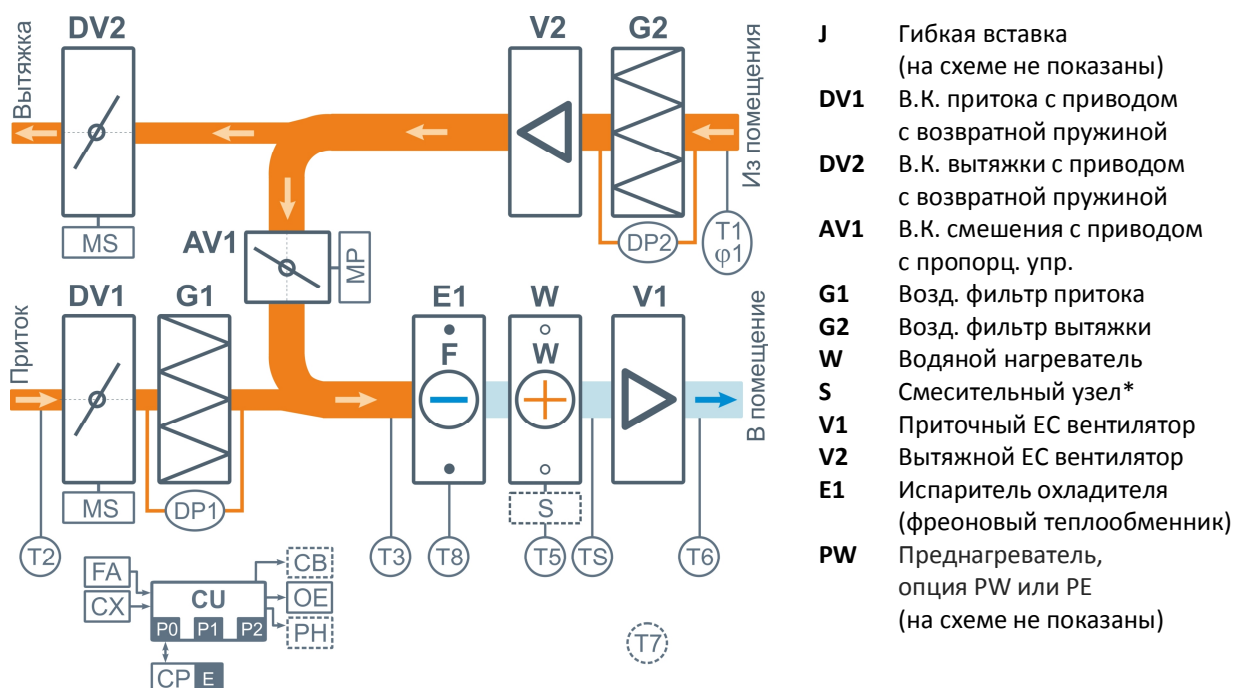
Вытяжка
DV2
V2
G2
Из помещения
MS
AV1
MP
DP2
T1
φ1
Приток
DV1
G1
E1
F
W
W
V1
В помещение
MS
DP1
S
T2
T3
T8
T5
TS
T6
FA
CX
CU
P0
P1
P2
CB
OE
PH
CP
E
T7

**J** Гибкая вставка (на схеме не показаны)
**DV1** В.К. притока с приводом с возвратной пружиной
**DV2** В.К. вытяжки с приводом с возвратной пружиной
**AV1** В.К. смешения с приводом с пропорц. упр.
**G1** Возд. фильтр притока
**G2** Возд. фильтр вытяжки
**W** Водяной нагреватель
**S** Смесительный узел*
**V1** Приточный ЕС вентилятор
**V2** Вытяжной ЕС вентилятор
**E1** Испаритель охладителя (фреоновый теплообменник)
**PW** Преднагреватель, опция PW или PE (на схеме не показаны)